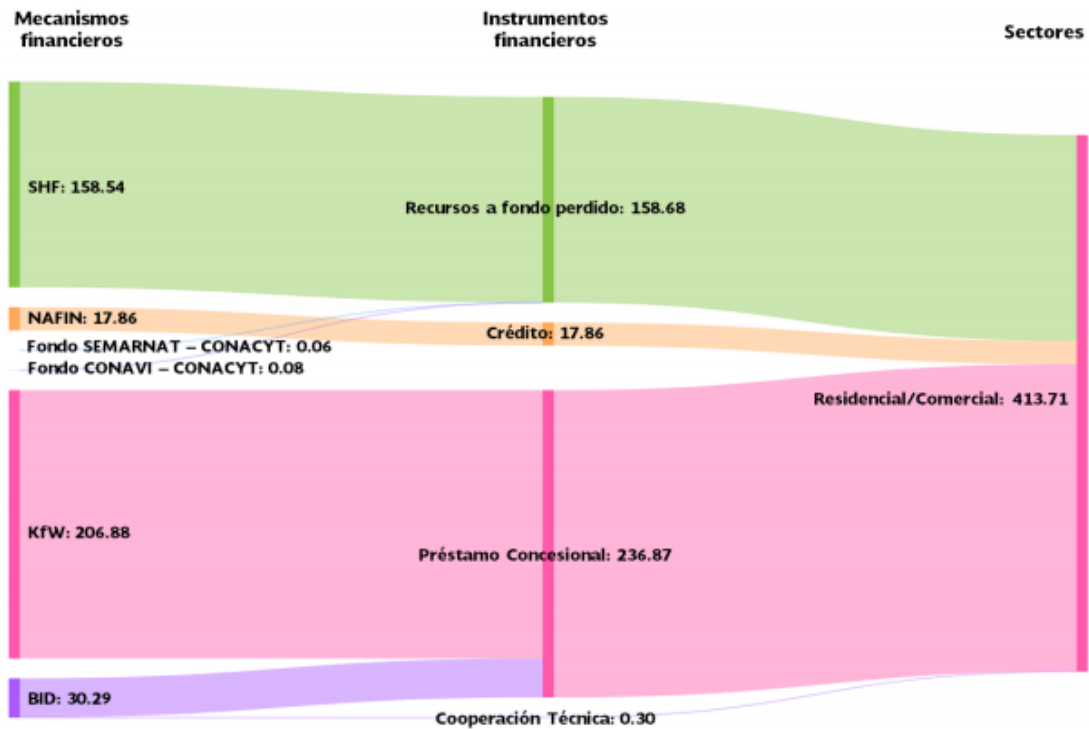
Mecanismos financieros

Instrumentos financieros

Sectores

SHF: 158.54

Recursos a fondo perdido: 158.68

NAFIN: 17.86

Crédito: 17.86

Fondo SEMARNAT – CONACYT: 0.06

Fondo CONAVI – CONACYT: 0.08

Residencial/Comercial: 413.71

KfW: 206.88

Préstamo Concesional: 236.87

BID: 30.29

Cooperación Técnica: 0.30